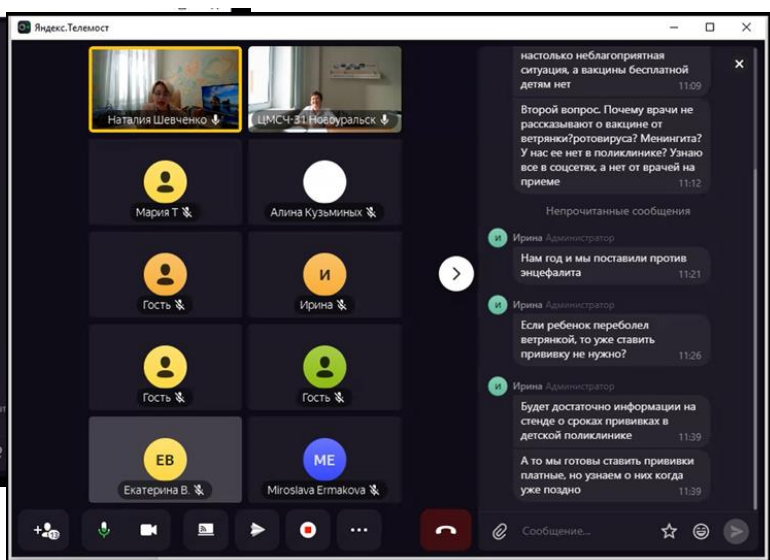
Яндекс.Телемост

Наталия Шевченко
ЦМСЧ-31 Новоуральск
Мария Т
Алина Кузьминых
Гость
И
Ирина
Гость
Гость
ЕВ
Екатерина В.
МЕ
Miroslava Ermakova

настолько неблагоприятная ситуация, а вакцины бесплатной детям нет 11:09

Второй вопрос. Почему врачи не рассказывают о вакцине от ветрянки?ротовируса? Менингита? У нас ее нет в поликлинике? Узнаю все в соцсетях, а нет от врачей на приеме 11:12

Непрочитанные сообщения

Ирина Администратор
Нам год и мы поставили против энцефалита 11:21

Ирина Администратор
Если ребенок переболел ветрянкой, то уже ставить прививку не нужно? 11:26

Ирина Администратор
Будет достаточно информации на стенде о сроках прививках в детской поликлинике 11:39

А то мы готовы ставить прививки платные, но узнаем о них когда уже поздно 11:39

Сообщение...